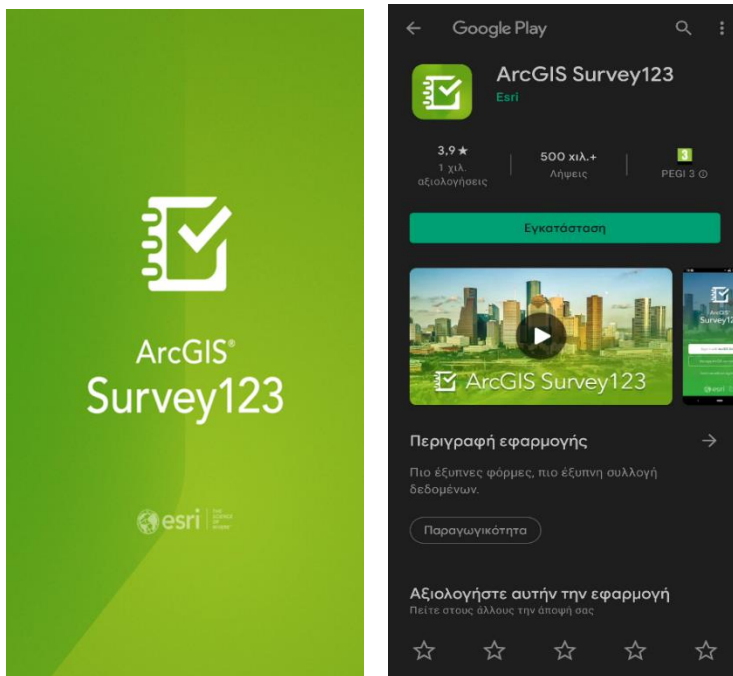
ArcGIS®
Survey123

esri THE SCIENCE OF WHERE

Google Play

ArcGIS Survey123
Esri

3,9 ★
1 χιλ. αξιολογήσεις

500 χιλ.+
Λήψεις

3
PEGI 3

Εγκατάσταση

ArcGIS Survey123

Survey12

Περιγραφή εφαρμογής

Πιο έξυπνες φόρμες, πιο έξυπνη συλλογή δεδομένων.

Παραγωγικότητα

Αξιολογήστε αυτήν την εφαρμογή
Πείτε στους άλλους την άποψή σας